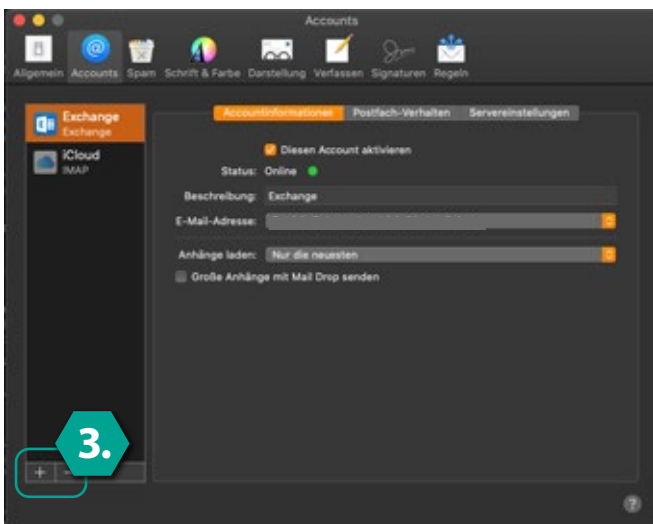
Accounts

Allgemein Accounts Spam Schrift & Farbe Darstellung Verfassen Signaturen Regeln

Exchange
Exchange

iCloud
IMAP

Accountinformationen Postfach-Verhalten Servereinstellungen

Diesen Account aktivieren

Status: Online

Beschreibung: Exchange

E-Mail-Adresse: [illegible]

Anhänge laden: Nur die neuesten

Große Anhänge mit Mail Drop senden

3.

+ −

?